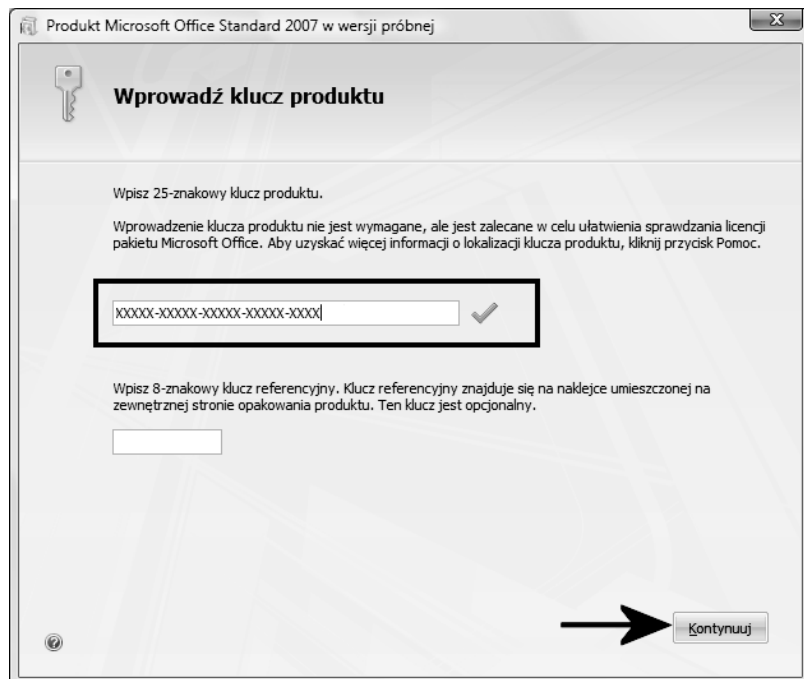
Produkt Microsoft Office Standard 2007 w wersji próbnej

Wprowadź klucz produktu

Wpisz 25-znakowy klucz produktu.

Wprowadzenie klucza produktu nie jest wymagane, ale jest zalecane w celu ułatwienia sprawdzania licencji pakietu Microsoft Office. Aby uzyskać więcej informacji o lokalizacji klucza produktu, kliknij przycisk Pomoc.

XXXXX-XXXXX-XXXXX-XXXXX-XXXX

Wpisz 8-znakowy klucz referencyjny. Klucz referencyjny znajduje się na naklejce umieszczonej na zewnętrznej stronie opakowania produktu. Ten klucz jest opcjonalny.

Kontynuuj